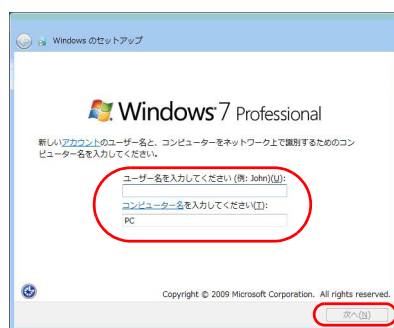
Windows のセットアップ

Windows 7 Professional

新しいアカウントのユーザー名と、コンピューターをネットワーク上で識別するためのコンピューター名を入力してください。

ユーザー名を入力してください (例: John)(U):

コンピューター名を入力してください(T):

PC

Copyright © 2009 Microsoft Corporation. All rights reserved.

次へ(N)